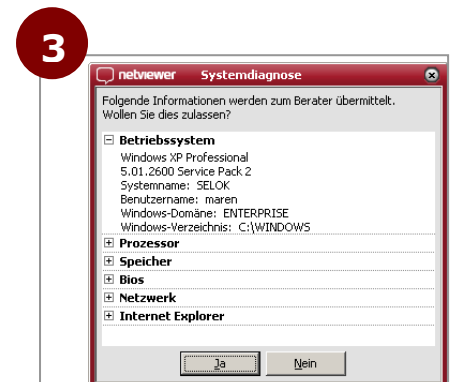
3

netviewer Systemdiagnose

Folgende Informationen werden zum Berater übermittelt. Wollen Sie dies zulassen?

⊟ Betriebssystem
Windows XP Professional
5.01.2600 Service Pack 2
Systemname: SELOK
Benutzername: maren
Windows-Domäne: ENTERPRISE
Windows-Verzeichnis: C:\WINDOWS

⊞ Prozessor
⊞ Speicher
⊞ Bios
⊞ Netzwerk
⊞ Internet Explorer

Ja
Nein